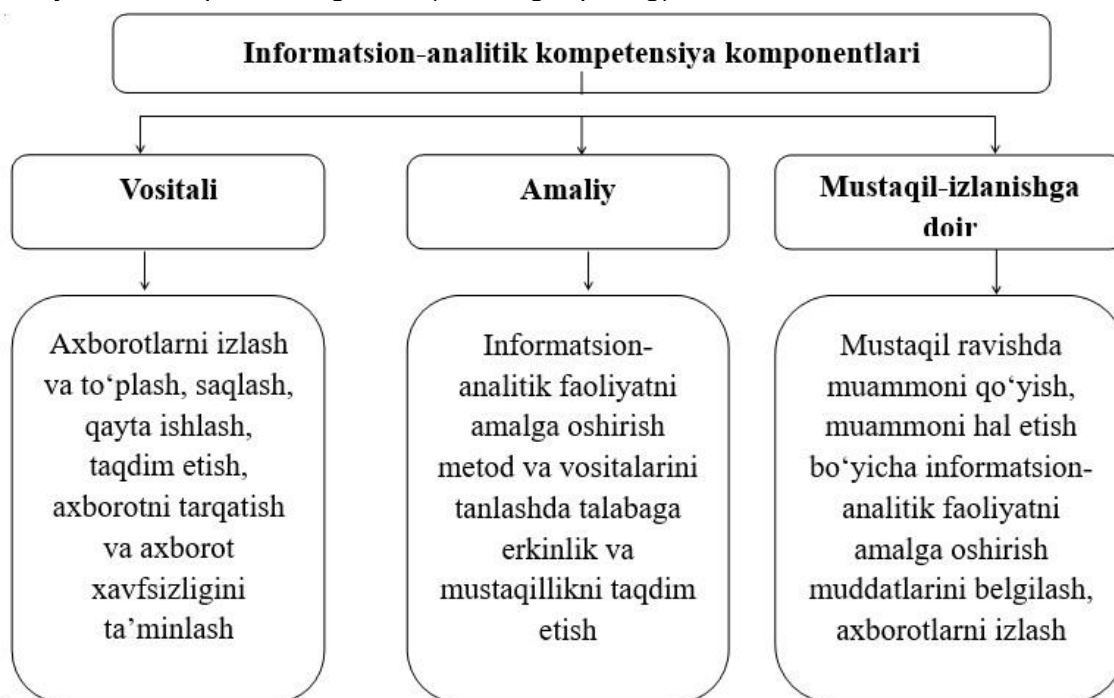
Informatsion-analitik kompetensiya komponentlari

Vositali

Amaliy

Mustaqil-izlanishga doir

Axborotlarni izlash va to‘plash, saqlash, qayta ishlash, taqdim etish, axborotni tarqatish va axborot xavfsizligini ta’minlash

Informatsion-analitik faoliyatni amalga oshirish metod va vositalarini tanlashda talabaga erkinlik va mustaqillikni taqdim etish

Mustaqil ravishda muammoni qo‘yish, muammoni hal etish bo‘yicha informatsion-analitik faoliyatni amalga oshirish muddatlarini belgilash, axborotlarni izlash